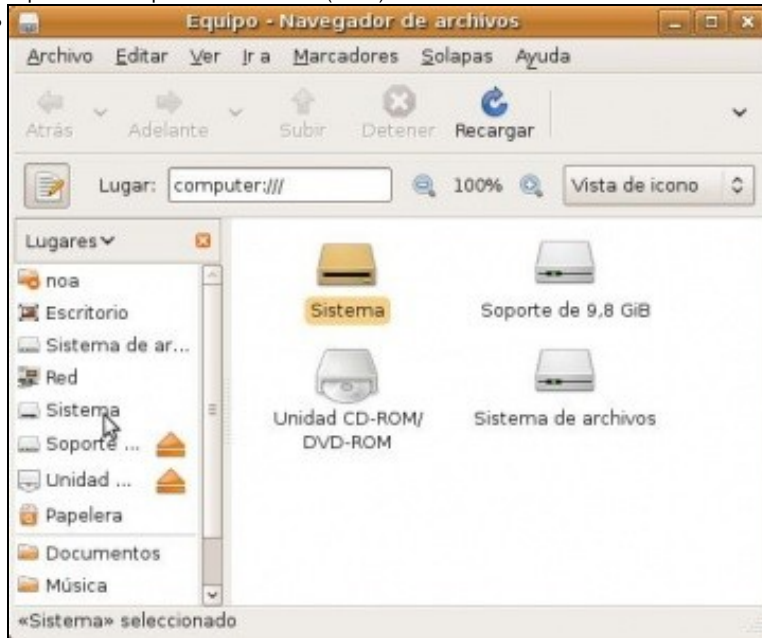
Equipo - Navegador de archivos

Archivo Editar Ver Ir a Marcadores Solapas Ayuda

Atrás Adelante Subir Detener Recargar

Lugar: computer:///

100%

Vista de icono

Lugares

noa
Escritorio
Sistema de ar...
Red
Sistema
Soporte ...
Unidad ...
Papelera
Documentos
Música

Sistema

Soporte de 9,8 GiB

Unidad CD-ROM/ DVD-ROM

Sistema de archivos

«Sistema» seleccionado